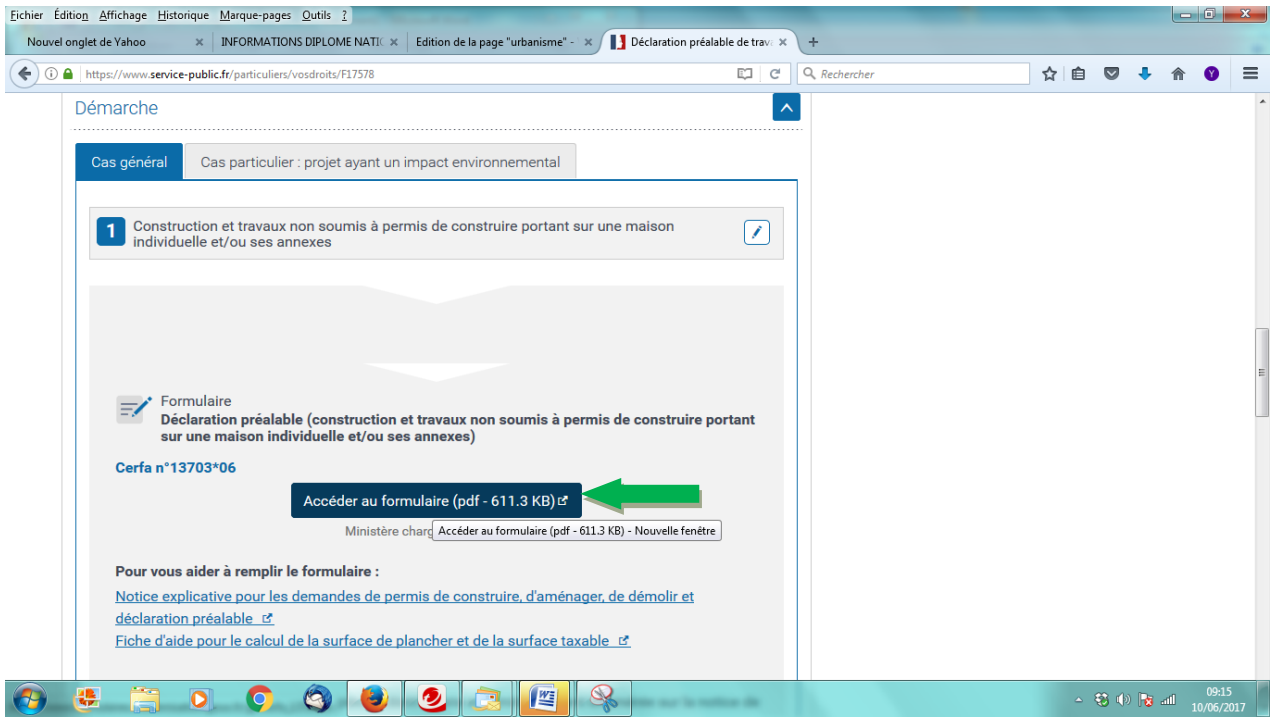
Fichier Édition Affichage Historique Marque-pages Outils ?

Nouvel onglet de Yahoo ×
INFORMATIONS DIPLOME NATIC ×
Edition de la page "urbanisme" - ×
Déclaration préalable de trav ×
+

https://www.service-public.fr/particuliers/vosdroits/F17578
Rechercher

Démarche

Cas général
Cas particulier : projet ayant un impact environnemental

1 Construction et travaux non soumis à permis de construire portant sur une maison individuelle et/ou ses annexes

Formulaire
Déclaration préalable (construction et travaux non soumis à permis de construire portant sur une maison individuelle et/ou ses annexes)

Cerfa n°13703*06

Accéder au formulaire (pdf - 611.3 KB)

Ministère charg
Accéder au formulaire (pdf - 611.3 KB) - Nouvelle fenêtre

Pour vous aider à remplir le formulaire :
Notice explicative pour les demandes de permis de construire, d'aménager, de démolir et déclaration préalable
Fiche d'aide pour le calcul de la surface de plancher et de la surface taxable

09:15
10/06/2017